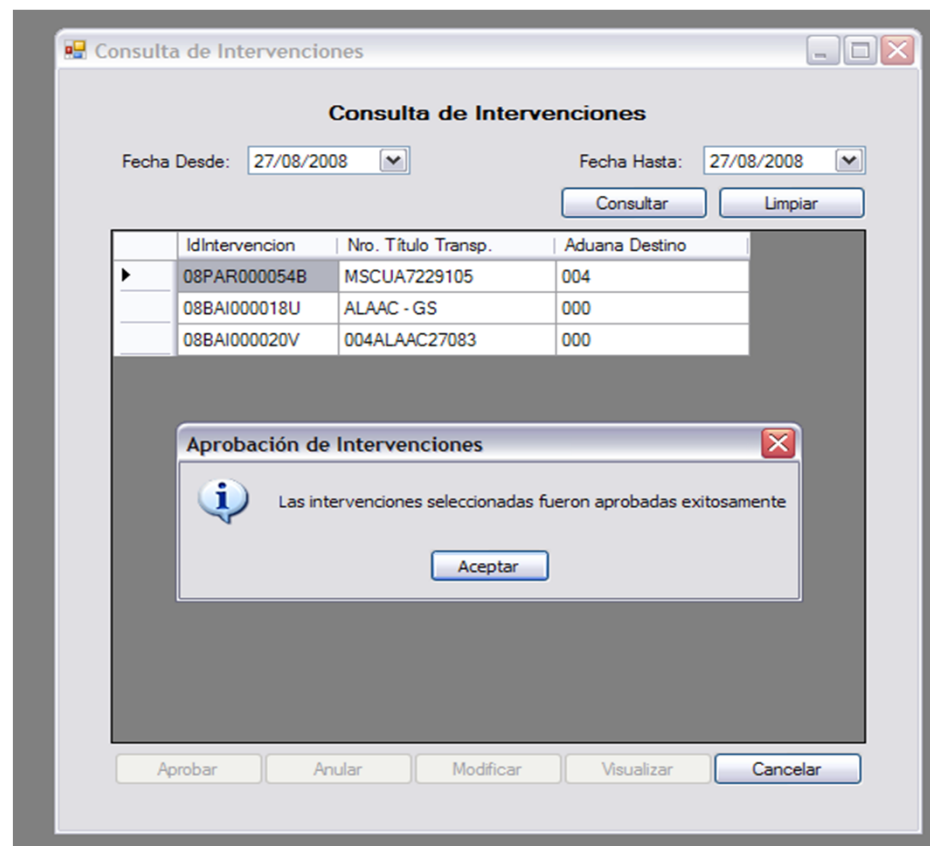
Consulta de Intervenciones

Consulta de Intervenciones

Fecha Desde: 27/08/2008

Fecha Hasta: 27/08/2008

Consultar

Limpiar

| | IdIntervencion | Nro. Título Transp. | Aduana Destino |
|---|---|---|---|
| ▶ | 08PAR000054B | MSCUA7229105 | 004 |
| | 08BAI000018U | ALAAC - GS | 000 |
| | 08BAI000020V | 004ALAAC27083 | 000 |

Aprobación de Intervenciones

Las intervenciones seleccionadas fueron aprobadas exitosamente

Aceptar

Aprobar

Anular

Modificar

Visualizar

Cancelar